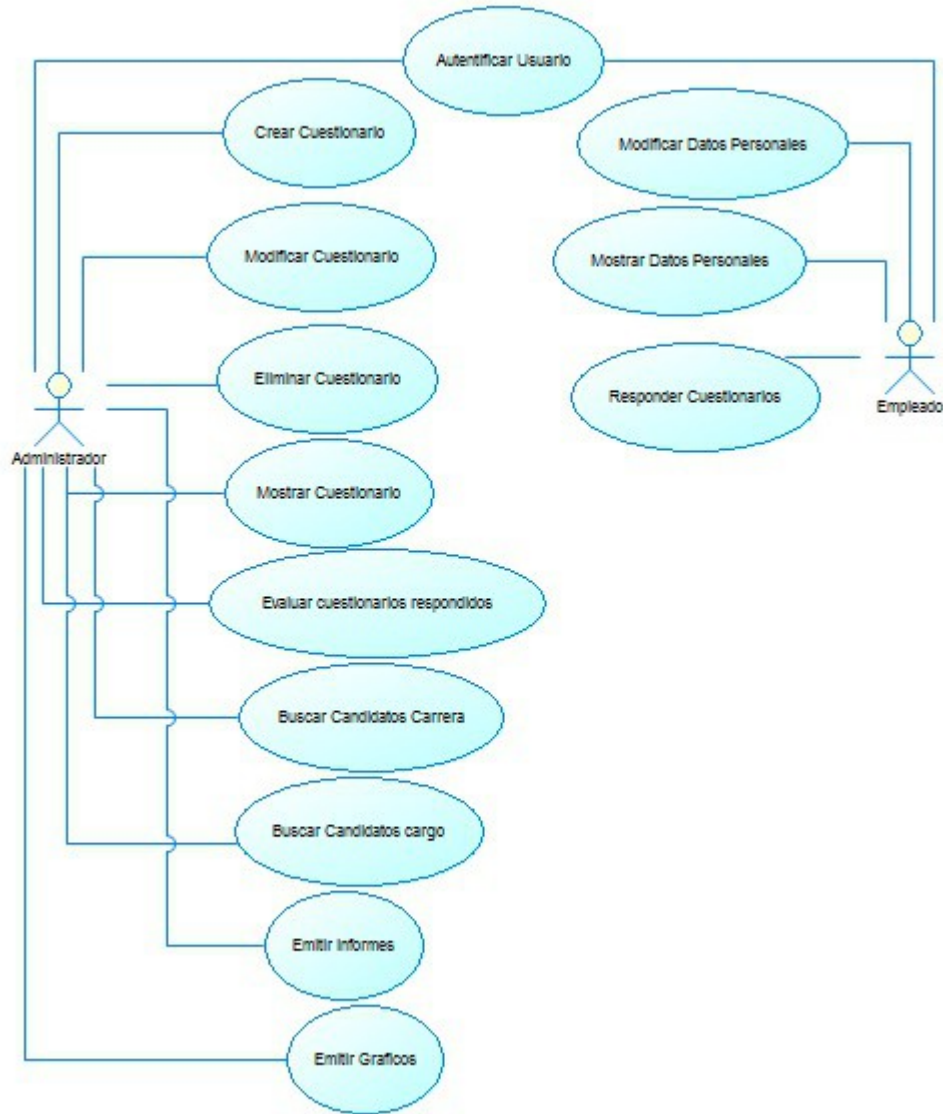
Autentificar Usuario

Crear Cuestionario

Modificar Datos Personales

Modificar Cuestionario

Mostrar Datos Personales

Eliminar Cuestionario

Responder Cuestionarios

Empleado

Administrador

Mostrar Cuestionario

Evaluar cuestionarios respondidos

Buscar Candidatos Carrera

Buscar Candidatos cargo

Emitir Informes

Emitir Graficos